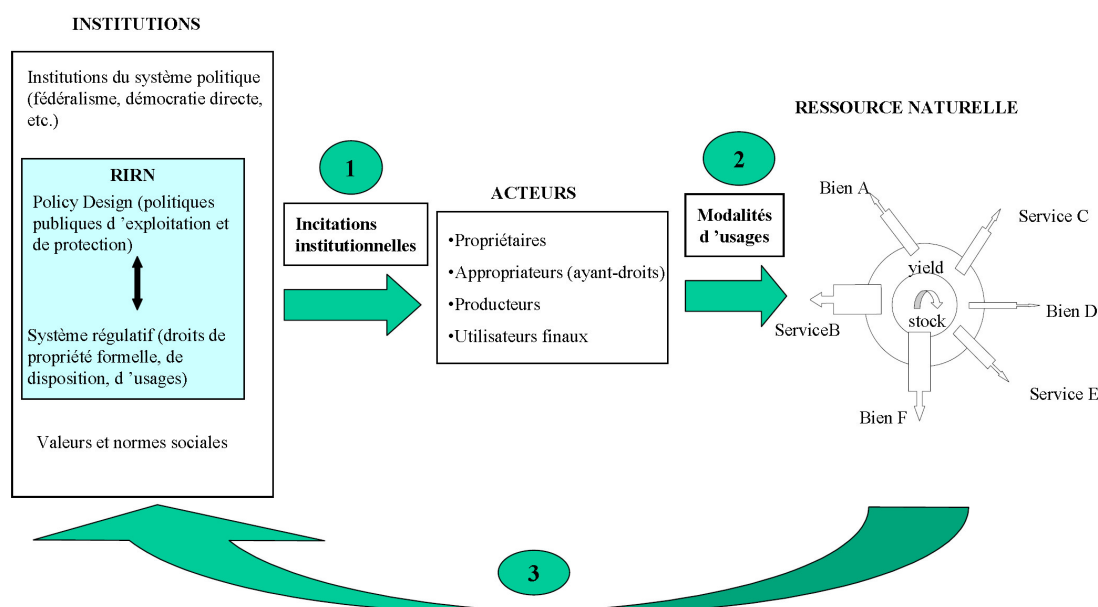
INSTITUTIONS

Institutions du système politique (fédéralisme, démocratie directe, etc.)

RIRN

Policy Design (politiques publiques d 'exploitation et de protection)

Système régulatif (droits de propriété formelle, de disposition, d 'usages)

Valeurs et normes sociales

1

Incitations institutionnelles

ACTEURS

•Propriétaires

•Appropriateurs (ayant-droits)

•Producteurs

•Utilisateurs finaux

2

Modalités d 'usages

RESSOURCE NATURELLE

Bien A

Service C

yield

stock

Bien D

ServiceB

Service E

Bien F

3